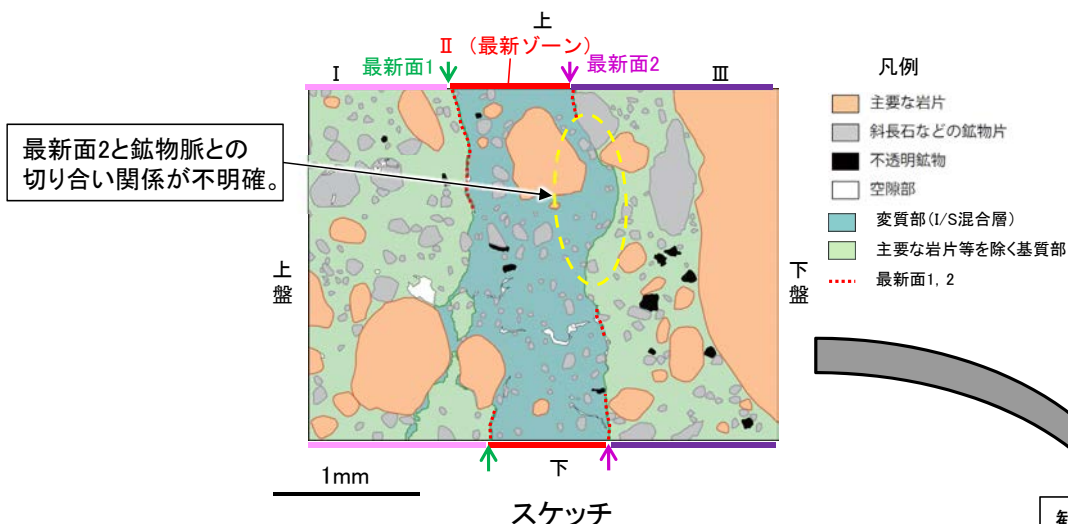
上

Ⅱ（最新ゾーン）

最新面1

最新面2

Ⅰ

Ⅲ

最新面2と鉱物脈との切り合い関係が不明確。

上盤

下盤

下

1mm

スケッチ

凡例

主要な岩片

斜長石などの鉱物片

不透明鉱物

空隙部

変質部(I/S混合層)

主要な岩片等を除く基質部

最新面1, 2

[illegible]